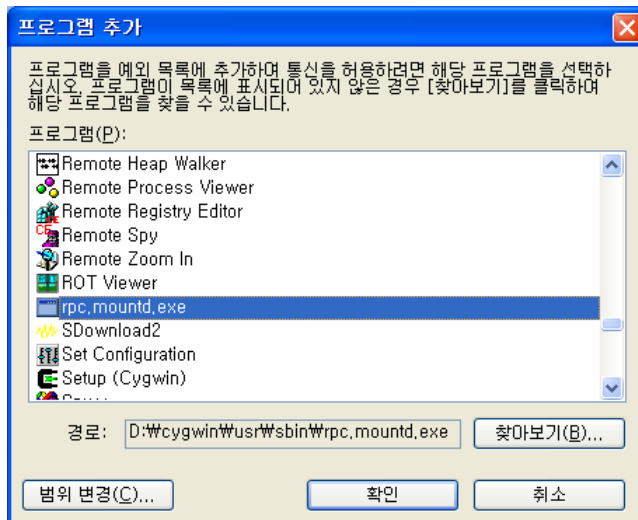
프로그램 추가

프로그램을 예외 목록에 추가하여 통신을 허용하려면 해당 프로그램을 선택하십시오. 프로그램이 목록에 표시되어 있지 않은 경우 [찾아보기]를 클릭하여 해당 프로그램을 찾을 수 있습니다.

프로그램(P):

Remote Heap Walker
Remote Process Viewer
Remote Registry Editor
Remote Spy
Remote Zoom In
ROT Viewer
rpc.mountd.exe
SDownload2
Set Configuration
Setup (Cygwin)
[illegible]

경로: D:₩cygwin₩usr₩sbin₩rpc.mountd.exe

찾아보기(B)...

범위 변경(C)...

확인

취소